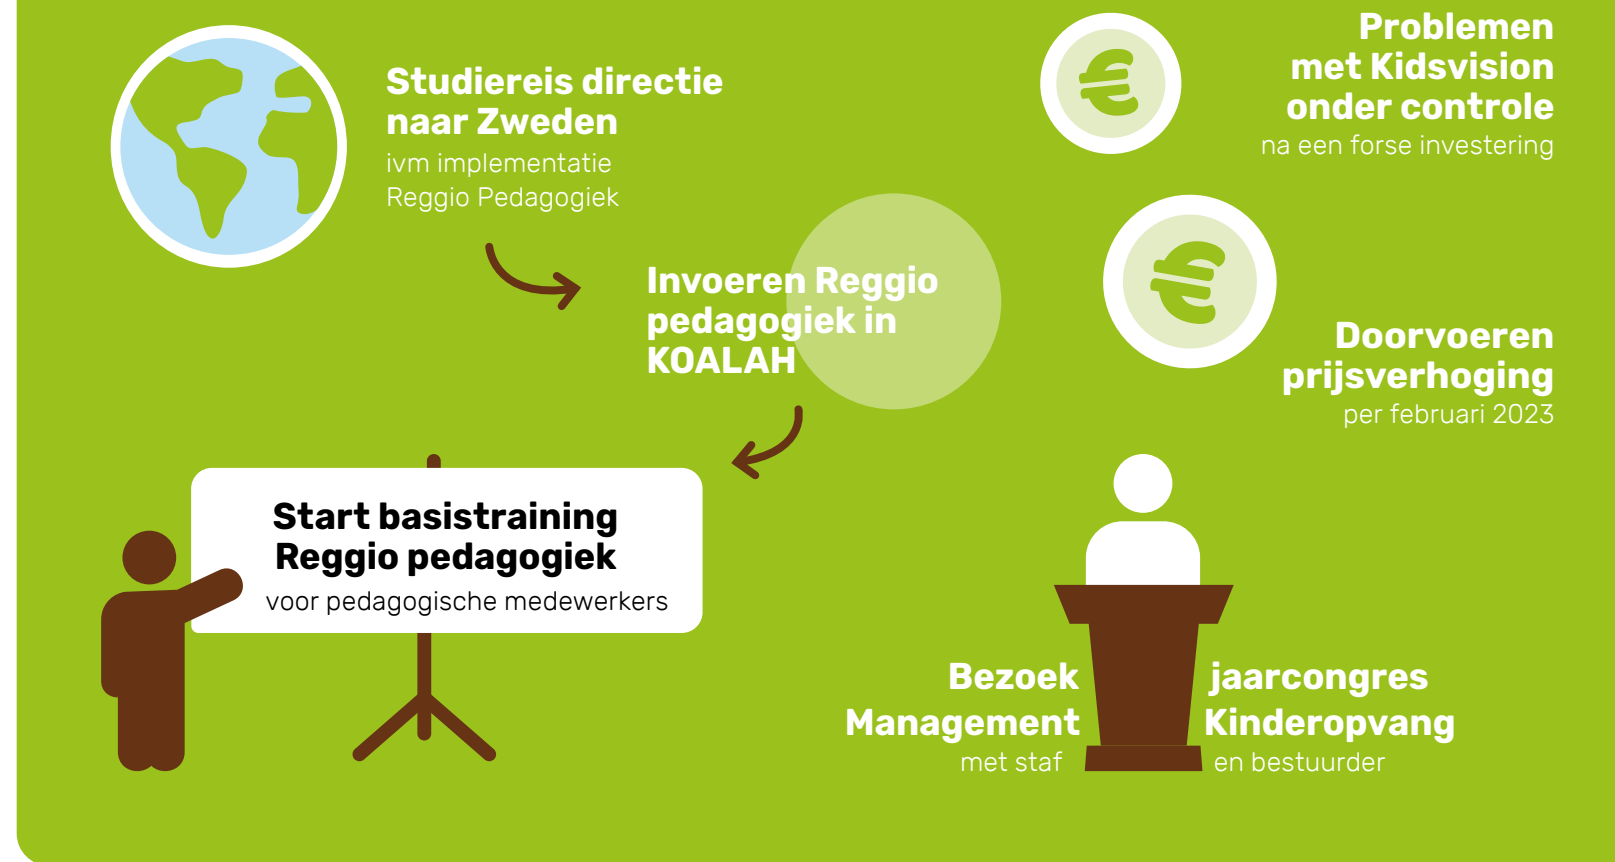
Studiereis directie naar Zweden
ivm implementatie Reggio Pedagogiek

Problemen met Kidsvision onder controle
na een forse investering

Invoeren Reggio pedagogiek in KOALAH

Doorvoeren prijsverhoging
per februari 2023

Start basistraining Reggio pedagogiek
voor pedagogische medewerkers

Bezoek Management
met staf

jaarcongres Kinderopvang
en bestuurder